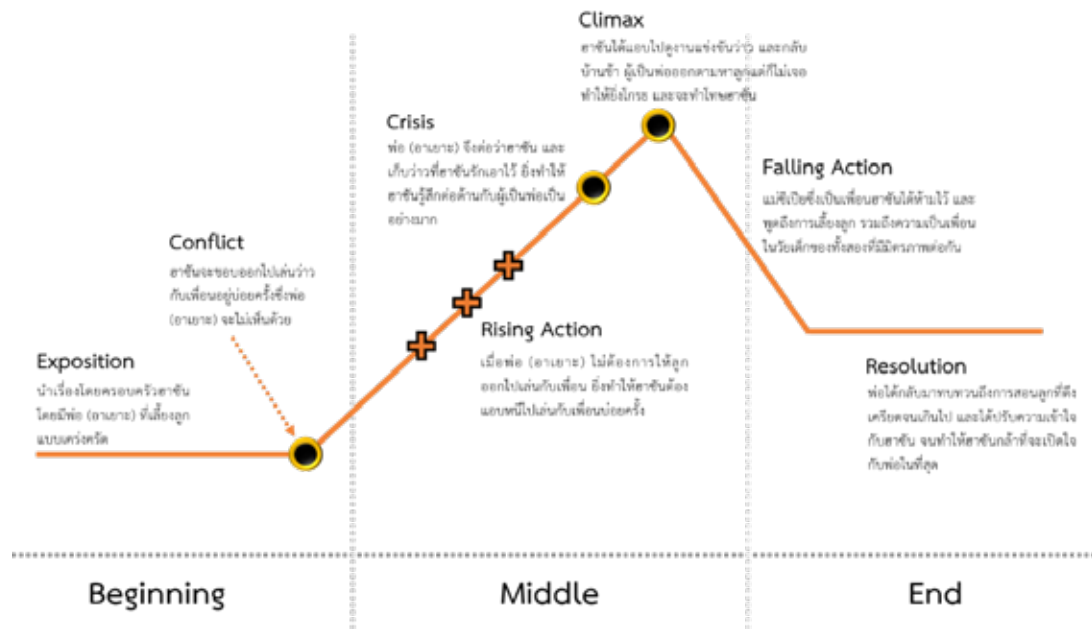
Climax
ฮาซันได้แอบไปดูงานแข่งขันว่าว และกลับบ้านช้า ผู้เป็นพ่อออกตามหาลูกแต่ก็ไม่เจอ ทำให้ยิ่งโกรธ และจะทำโทษฮาซัน

Crisis
พ่อ (อาบาบา) จึงต่อว่าฮาซัน และเก็บว่าวที่ฮาซันรักเอาไว้ ยิ่งทำให้ฮาซันรู้สึกต่อต้านกับผู้เป็นพ่อเป็นอย่างมาก

Falling Action
แม่ซีเบียซึ่งเป็นเพื่อนฮาซันได้ห้ามไว้ และพูดถึงการเลี้ยงลูก รวมถึงความเป็นเพื่อนในวัยเด็กของทั้งสองที่มีมิตรภาพต่อกัน

Conflict
ฮาซันจะชอบออกไปเล่นว่าวกับเพื่อนอยู่บ่อยครั้งซึ่งพ่อ (อาบาบา) จะไม่เห็นด้วย

Rising Action
เมื่อพ่อ (อาบาบา) ไม่ต้องการให้ลูกออกไปเล่นกับเพื่อน ยิ่งทำให้ฮาซันต้องแอบหนีไปเล่นกับเพื่อนบ่อยครั้ง

Exposition
นำเรื่องโดยครอบครัวฮาซัน โดยมีพ่อ (อาบาบา) ที่เลี้ยงลูกแบบเคร่งครัด

Resolution
พ่อได้กลับมาทบทวนถึงการสอนลูกที่ตึงเครียดจนเกินไป และได้ปรับความเข้าใจกับฮาซัน จนทำให้ฮาซันกล้าที่จะเปิดใจกับพ่อในที่สุด

Beginning

Middle

End